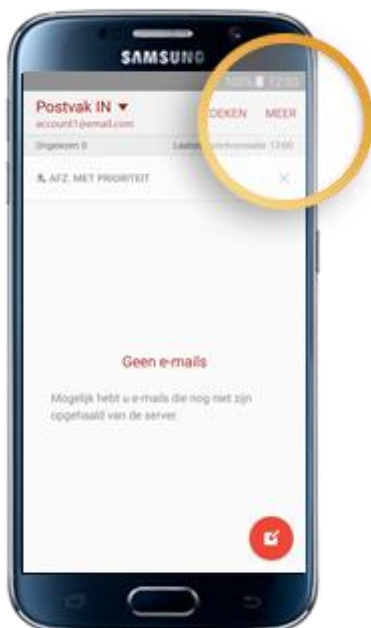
SAMSUNG

100% 12:00

Postvak IN ▾
account1@email.com

ZOEKEN MEER

Ongelezen 8

Laatste synchronisatie 12:00

AFZ. MET PRIORITEIT

Geen e-mails

Mogelijk hebt u e-mails die nog niet zijn opgehaald van de server.